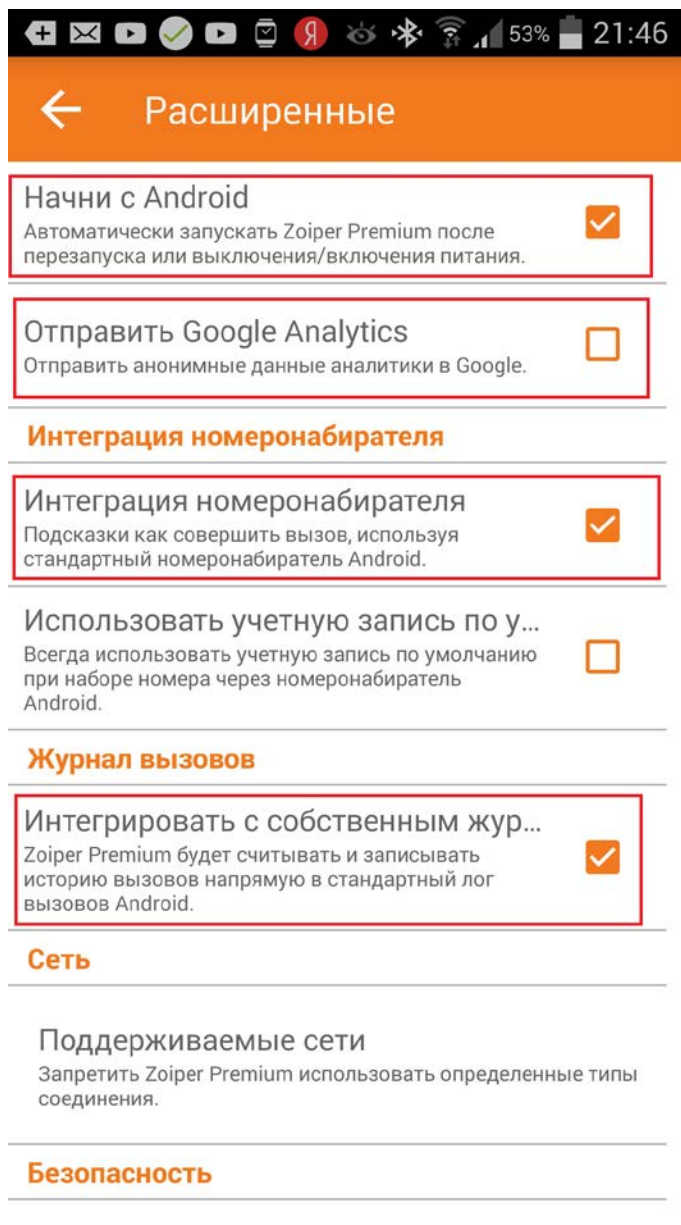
53% 21:46

Расширенные

Начни с Android
Автоматически запускать Zoiper Premium после перезапуска или выключения/включения питания.

Отправить Google Analytics
Отправить анонимные данные аналитики в Google.

Интеграция номеронабирателя

Интеграция номеронабирателя
Подсказки как совершить вызов, используя стандартный номеронабиратель Android.

Использовать учетную запись по у...
Всегда использовать учетную запись по умолчанию при наборе номера через номеронабиратель Android.

Журнал вызовов

Интегрировать с собственным жур...
Zoiper Premium будет считывать и записывать историю вызовов напрямую в стандартный лог вызовов Android.

Сеть

Поддерживаемые сети
Запретить Zoiper Premium использовать определенные типы соединения.

Безопасность